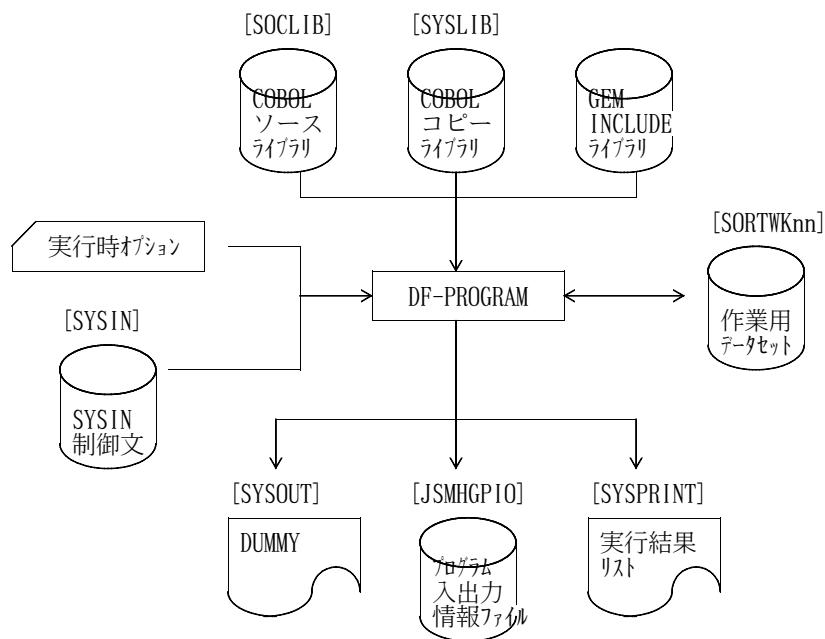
[SOCLIB]

COBOL
ソース
ライブラリ

[SYSLIB]

COBOL
コピー
ライブラリ

GEM
INCLUDE
ライブラリ

実行時オプション

[SYSIN]

SYSIN
制御文

DF-PROGRAM

[SORTWKnn]

作業用
データセット

[SYSOUT]

DUMMY

[JSMHGPIO]

プログラム
入出力
情報ファイル

[SYSPRINT]

実行結果
リスト